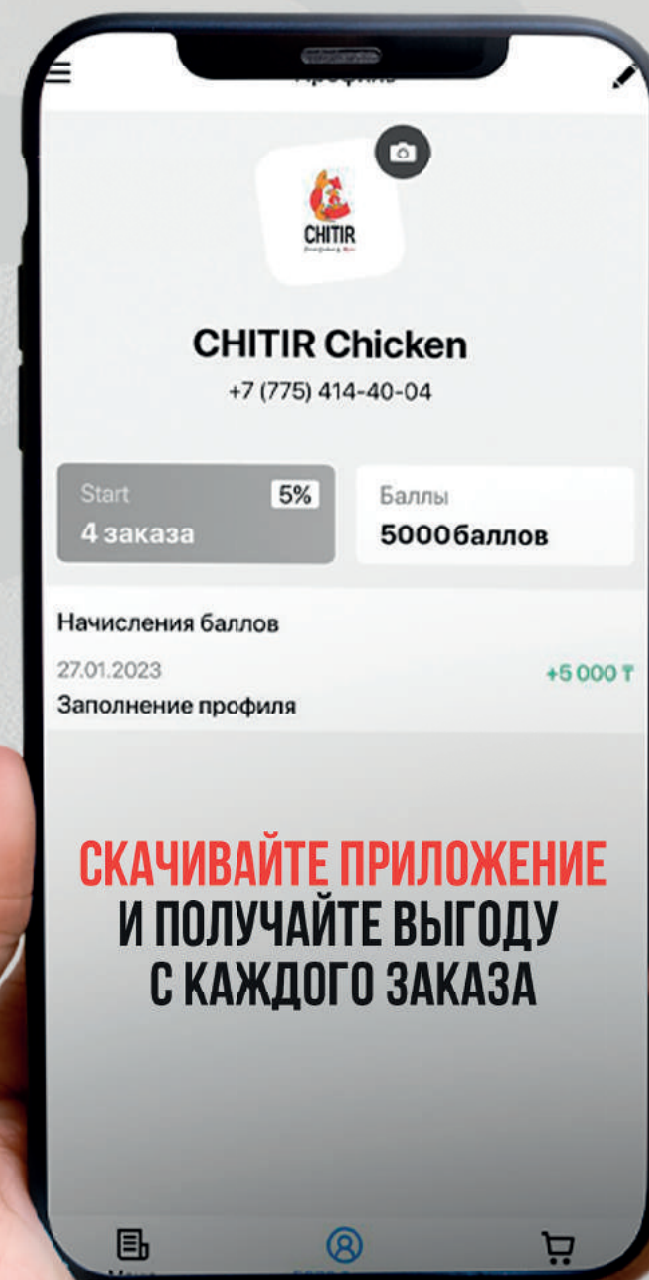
Профиль

CHITIR

CHITIR Chicken
+7 (775) 414-40-04

Start 5%
4 заказа

Баллы
5000баллов

Начисления баллов
27.01.2023
Заполнение профиля
+5 000 ₸

СКАЧИВАЙТЕ ПРИЛОЖЕНИЕ
И ПОЛУЧАЙТЕ ВЫГОДУ
С КАЖДОГО ЗАКАЗА